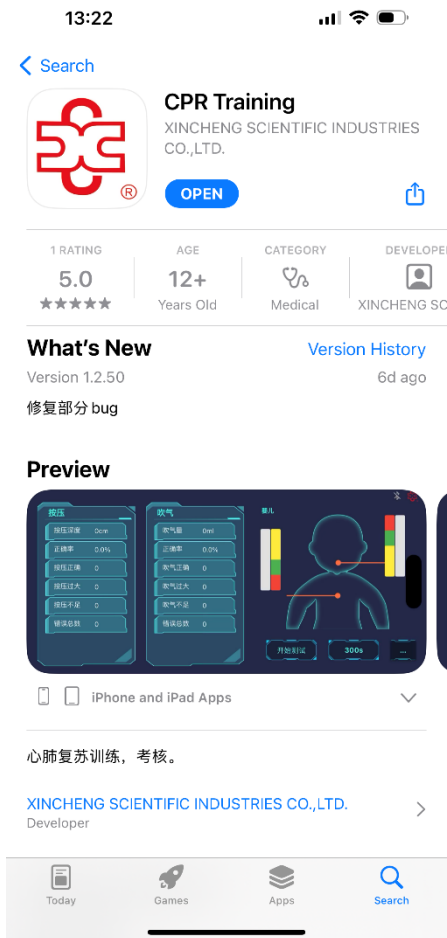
13:22

Search

CPR Training
XINCHENG SCIENTIFIC INDUSTRIES CO.,LTD.

OPEN

1 RATING
5.0
★★★★★

AGE
12+
Years Old

CATEGORY
Medical

DEVELOPER
XINCHENG SC

What's New
Version History
Version 1.2.50
6d ago
修复部分 bug

Preview

按压
按压深度 0cm
正确率 0.0%
按压正确 0
按压过大 0
按压不足 0
错误总数 0

吹气
吹气量 0ml
正确率 0.0%
吹气正确 0
吹气过大 0
吹气不足 0
错误总数 0

婴儿

开始测试
300s
...

iPhone and iPad Apps

心肺复苏训练，考核。

XINCHENG SCIENTIFIC INDUSTRIES CO.,LTD.
Developer

Today
Games
Apps
Search